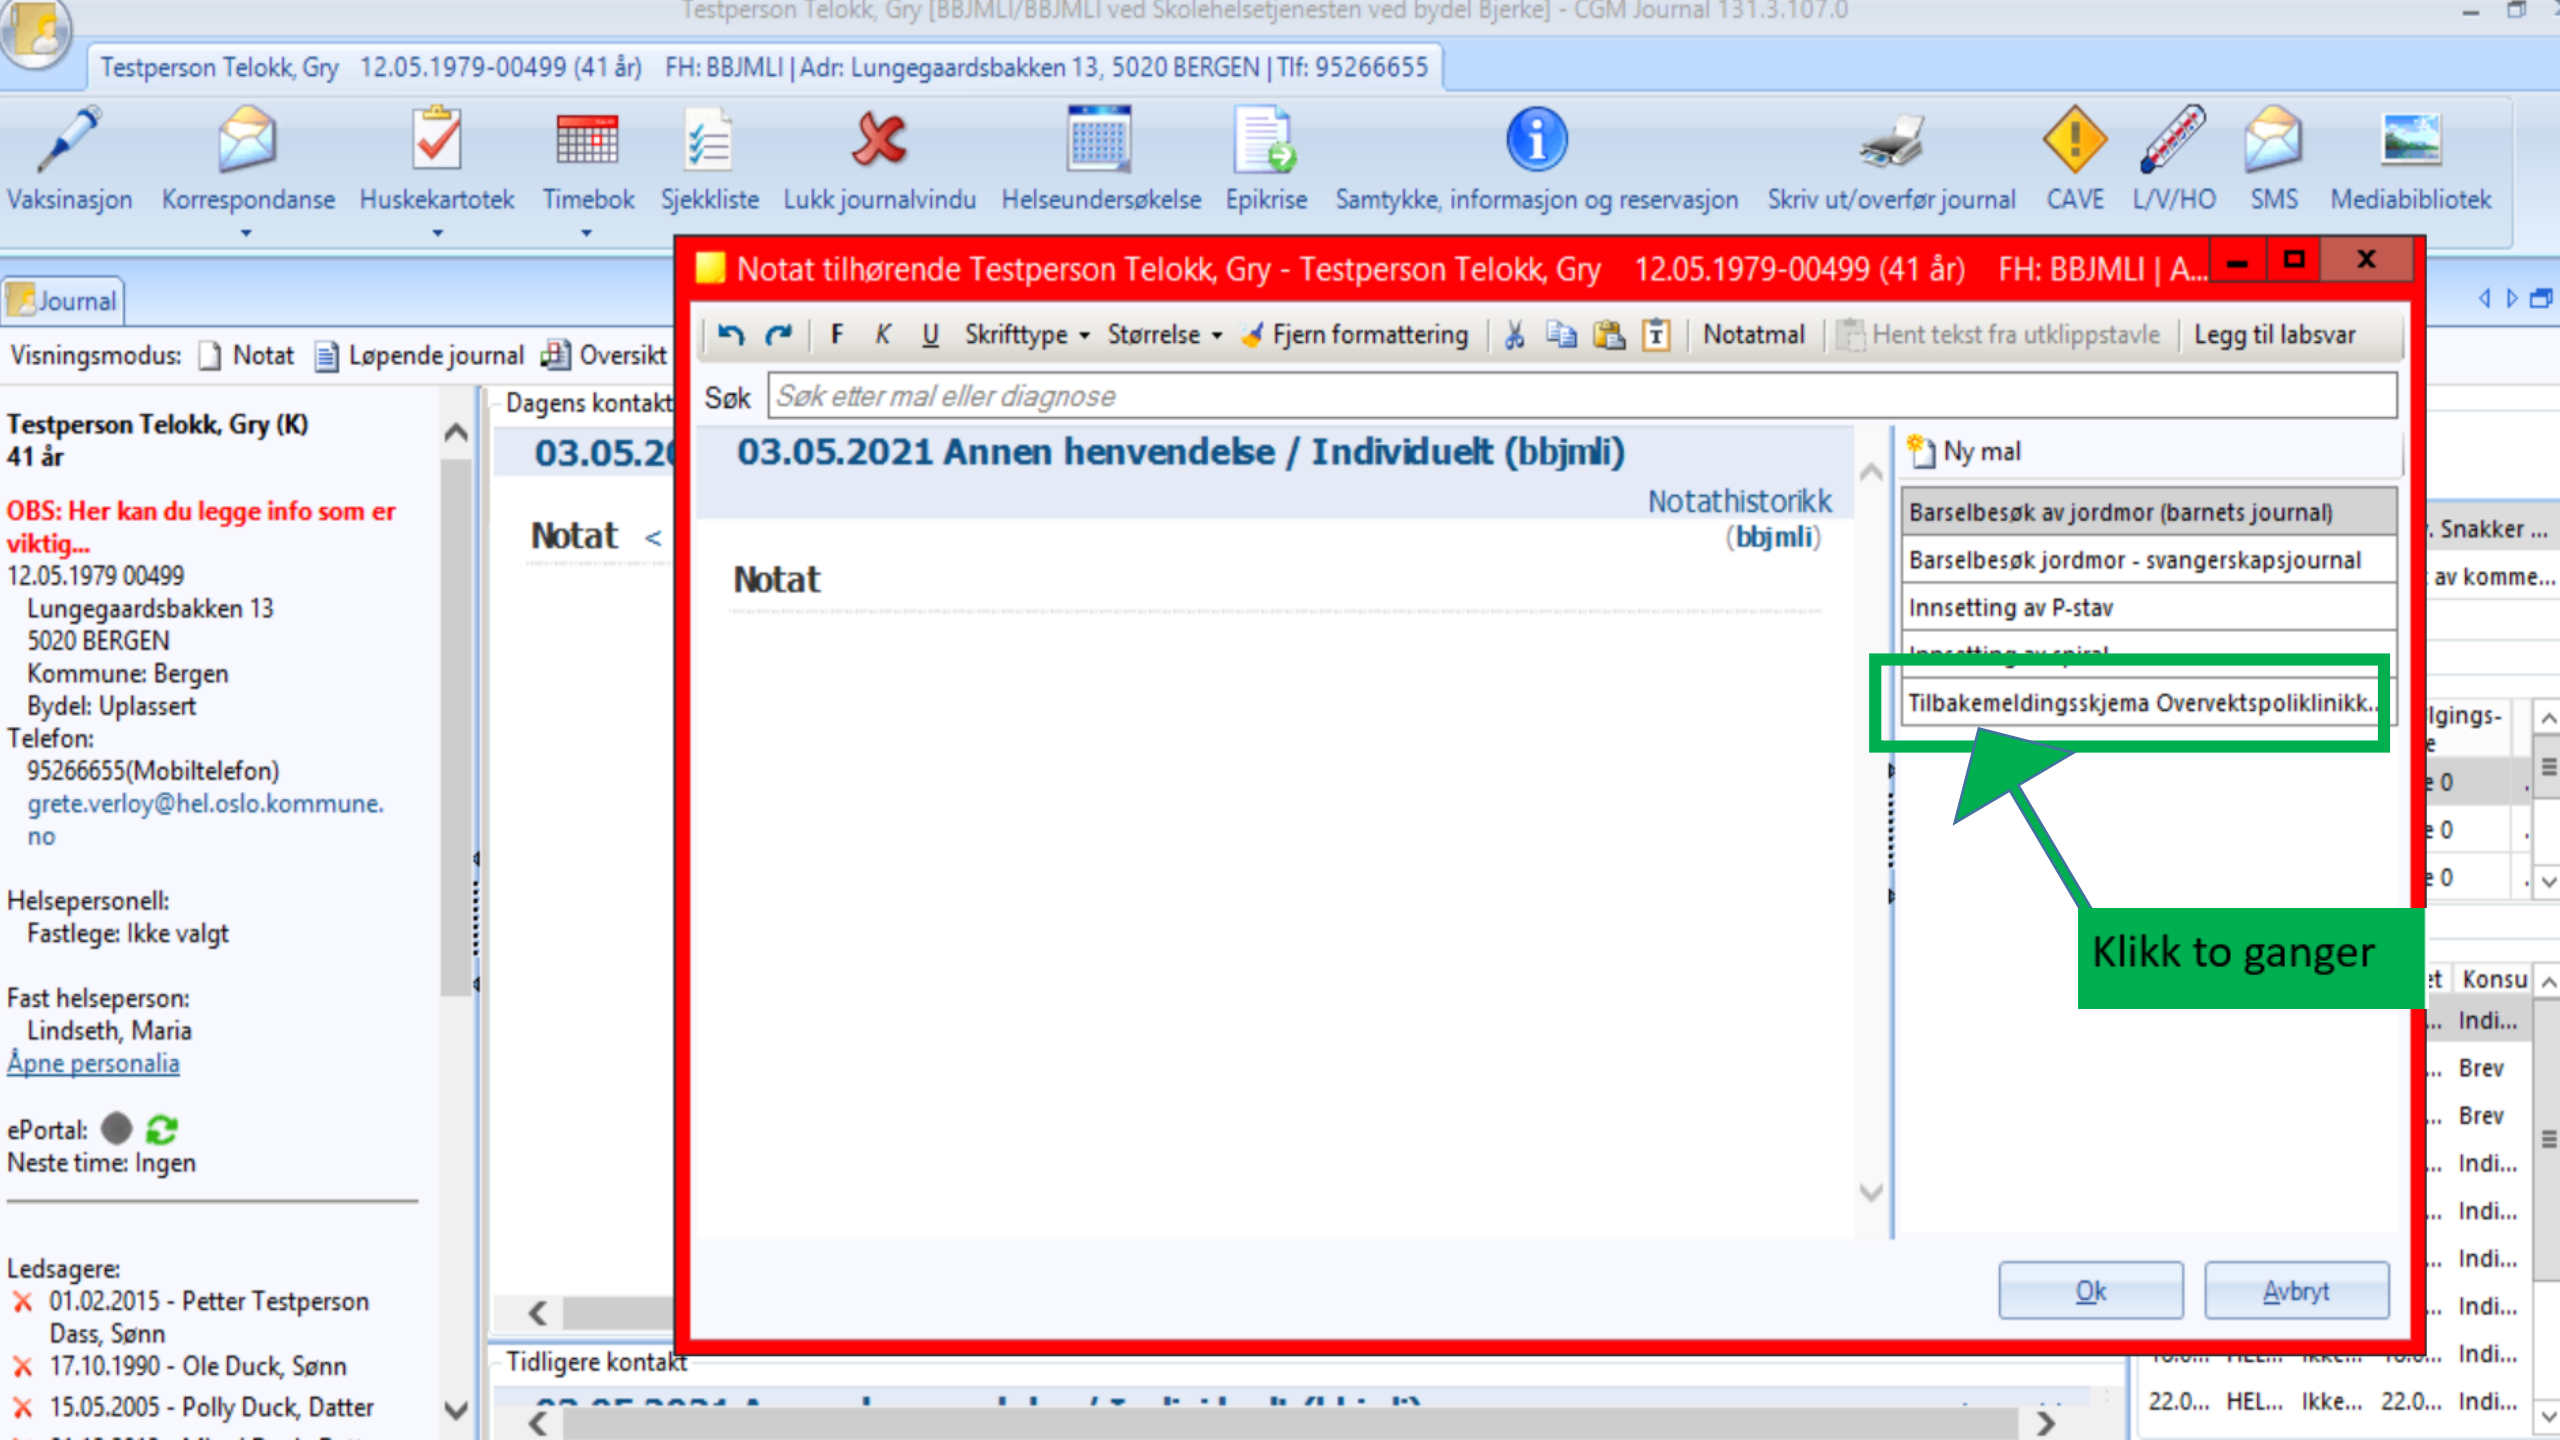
Testperson Telokk, Gry [BBJMLI/BBJMLI ved Skolehelsetjenesten ved bydel Bjerke] - CGM Journal 131.3.107.0

Testperson Telokk, Gry 12.05.1979-00499 (41 år) FH: BBJMLI | Adr: Lungegaardsbakken 13, 5020 BERGEN | Tlf: 95266655

Vaksinasjon Korrespondanse Huskekartotek Timebok Sjekkliste Lukk journalvindu Helseundersøkelse Epikrise Samtykke, informasjon og reservasjon Skriv ut/overfør journal CAVE L/V/HO SMS Mediabibliotek

Journal

Visningsmodus: Notat Løpende journal Oversikt

Testperson Telokk, Gry (K)
41 år

OBS: Her kan du legge info som er viktig...
12.05.1979 00499
Lungegaardsbakken 13
5020 BERGEN
Kommune: Bergen
Bydel: Uplassert
Telefon:
95266655(Mobiltelefon)
grete.verloy@hel.oslo.kommune.no

Helsepersonell:
Fastlege: Ikke valgt

Fast helseperson:
Lindseth, Maria
Åpne personalia

ePortal:
Neste time: Ingen

Ledsagere:
01.02.2015 - Petter Testperson Dass, Sønn
17.10.1990 - Ole Duck, Sønn
15.05.2005 - Polly Duck, Datter

Dagens kontakt
03.05.2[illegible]
Notat <

Tidligere kontakt

Notat tilhørende Testperson Telokk, Gry - Testperson Telokk, Gry 12.05.1979-00499 (41 år) FH: BBJMLI | A...

F K U Skrifttype Størrelse Fjern formattering Notatmal Hent tekst fra utklippstavle Legg til labsvar

Søk Søk etter mal eller diagnose

03.05.2021 Annen henvendelse / Individuelt (bbjmli)
Notathistorikk
(bbjmli)

Notat

Ny mal
Barselbesøk av jordmor (barnets journal)
Barselbesøk jordmor - svangerskapsjournal
Innsetting av P-stav
Innsetting av spiral
Tilbakemeldingsskjema Overvektspoliklinikk...

Klikk to ganger

Ok Avbryt

Snakker ...
av komme...
lgings-
0
0
0
Konsu
Indi...
Brev
Brev
Indi...
Indi...
Indi...
Indi...
Indi...
22.0... HEL... Ikke... 22.0... Indi...